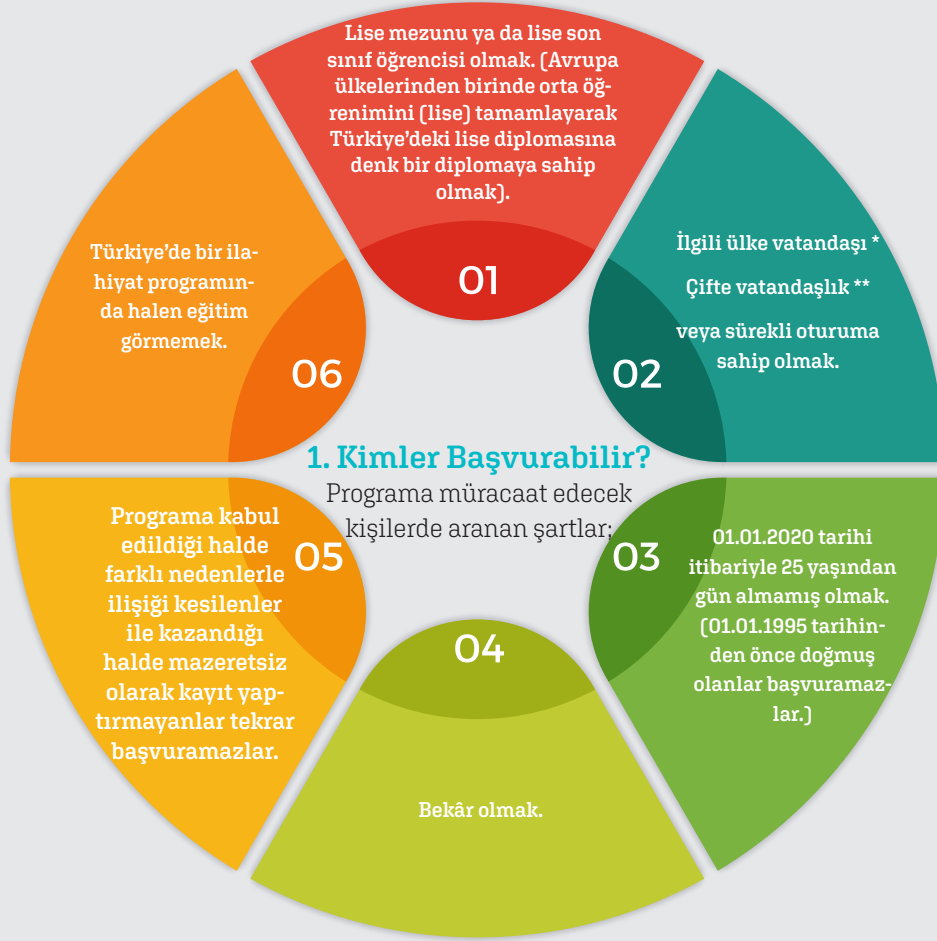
Lise mezunu ya da lise son sınıf öğrencisi olmak. (Avrupa ülkelerinden birinde orta öğrenimini (lise) tamamlayarak Türkiye'deki lise diplomasına denk bir diplomaya sahip olmak).

01

İlgili ülke vatandaşı *

Çifte vatandaşlık **

veya sürekli oturuma sahip olmak.

02

01.01.2020 tarihi itibariyle 25 yaşından gün almamış olmak. (01.01.1995 tarihinden önce doğmuş olanlar başvuramazlar.)

03

04

Bekâr olmak.

05

Programa kabul edildiği halde farklı nedenlerle ilişiği kesilenler ile kazandığı halde mazeretsiz olarak kayıt yaptırmayanlar tekrar başvuramazlar.

06

Türkiye'de bir ilahiyat programında halen eğitim görmemek.

1. Kimler Başvurabilir?

Programa müracaat edecek kişilerde aranan şartlar;